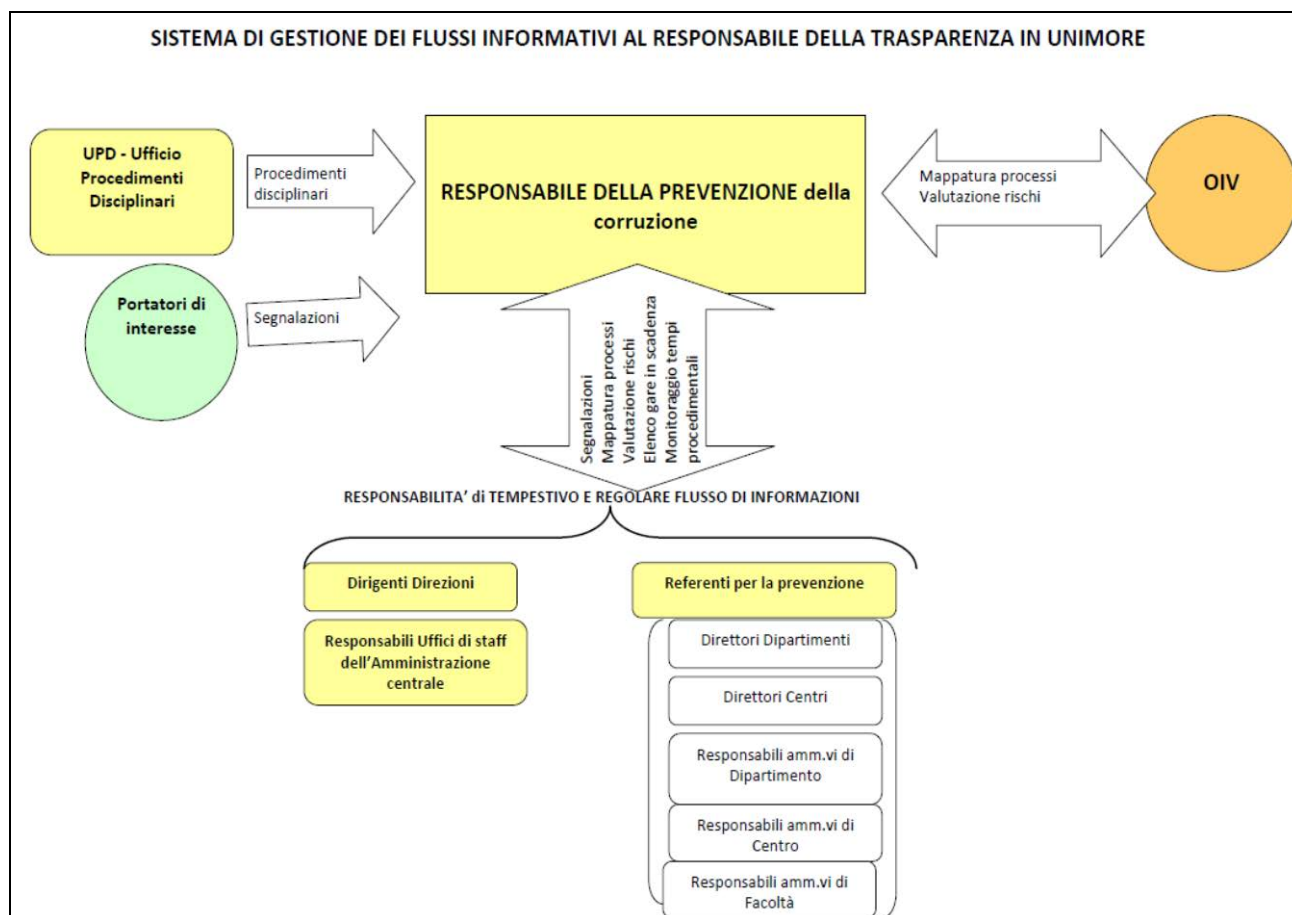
SISTEMA DI GESTIONE DEI FLUSSI INFORMATIVI AL RESPONSABILE DELLA TRASPARENZA IN UNIMORE

UPD - Ufficio Procedimenti Disciplinari

Procedimenti disciplinari

RESPONSABILE DELLA PREVENZIONE della corruzione

Mappatura processi
Valutazione rischi

OIV

Portatori di interesse

Segnalazioni

Segnalazioni
Mappatura processi
Valutazione rischi
Elenco gare in scadenza
Monitoraggio tempi procedimentali

RESPONSABILITA' di TEMPESTIVO E REGOLARE FLUSSO DI INFORMAZIONI

Dirigenti Direzioni

Responsabili Uffici di staff dell'Amministrazione centrale

Referenti per la prevenzione

Direttori Dipartimenti

Direttori Centri

Responsabili amm.vi di Dipartimento

Responsabili amm.vi di Centro

Responsabili amm.vi di Facoltà